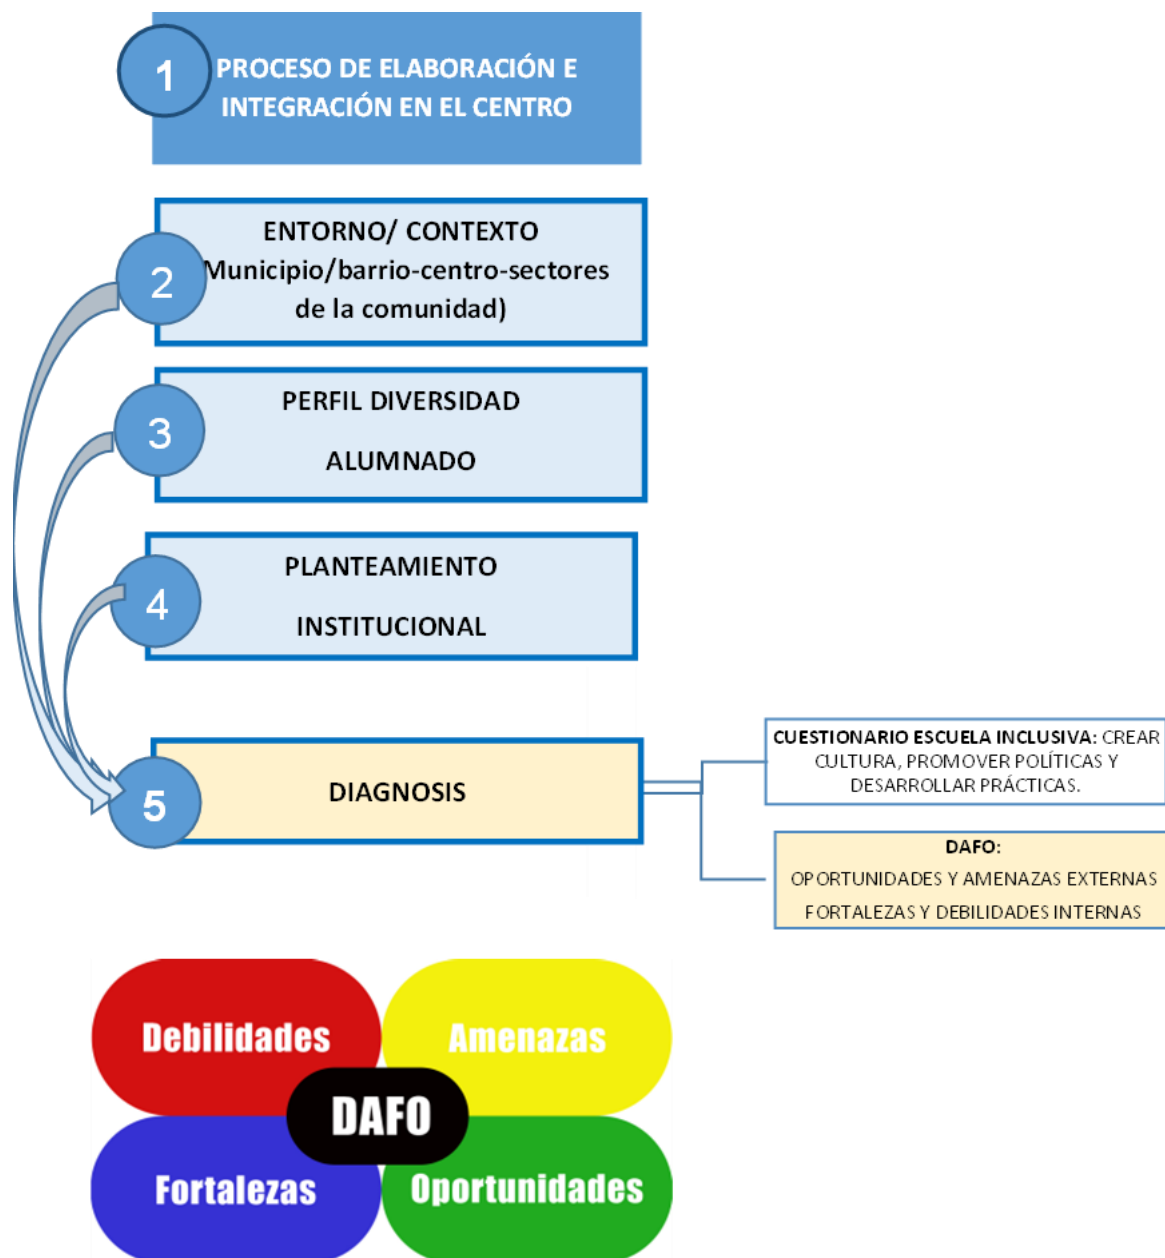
1 PROCESO DE ELABORACIÓN E INTEGRACIÓN EN EL CENTRO

2 ENTORNO/ CONTEXTO Municipio/barrio-centro-sectores de la comunidad)

3 PERFIL DIVERSIDAD ALUMNADO

4 PLANTEAMIENTO INSTITUCIONAL

5 DIAGNOSIS

CUESTIONARIO ESCUELA INCLUSIVA: CREAR CULTURA, PROMOVER POLÍTICAS Y DESARROLLAR PRÁCTICAS.

DAFO:
OPORTUNIDADES Y AMENAZAS EXTERNAS
FORTALEZAS Y DEBILIDADES INTERNAS

Debilidades
Amenazas
DAFO
Fortalezas
Oportunidades